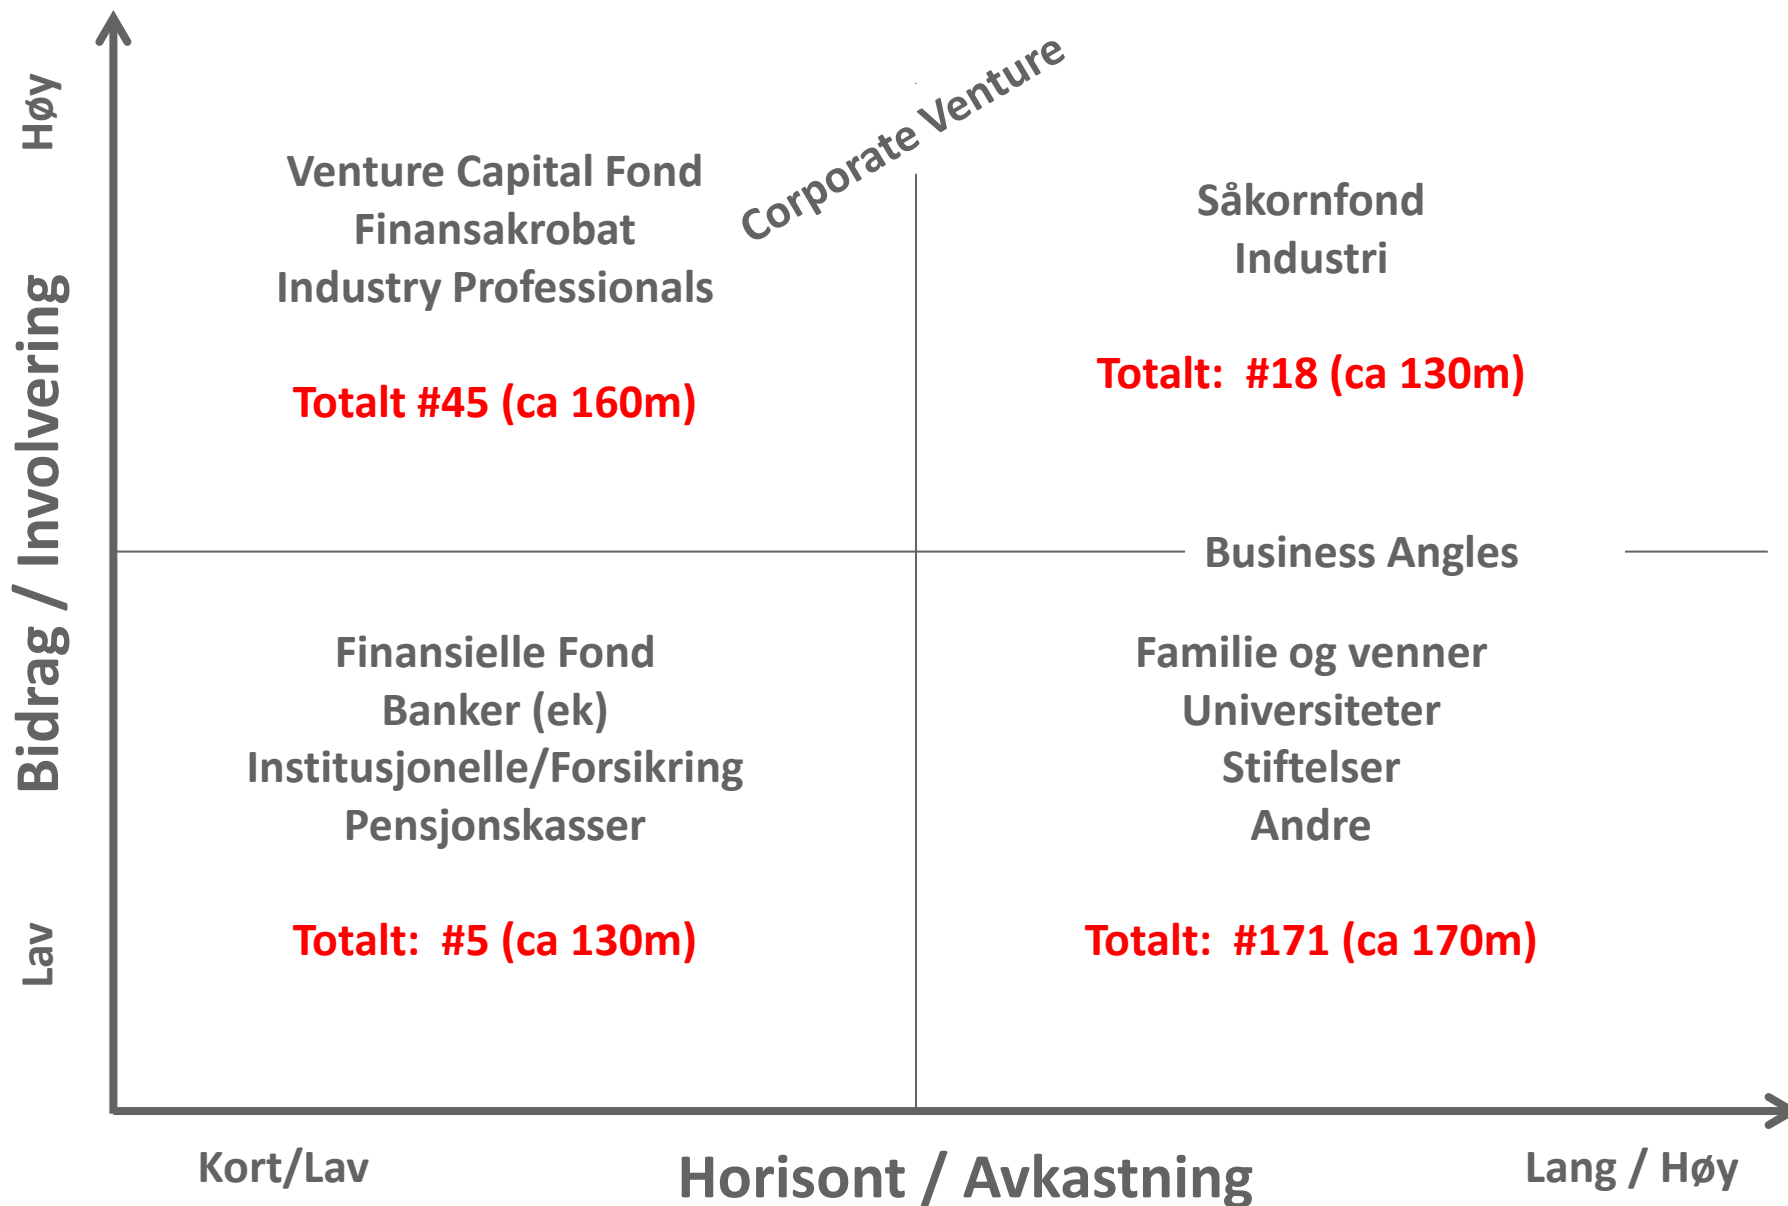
Høy

Bidrag / Involvering

Lav

Venture Capital Fond
Finansakrobat
Industry Professionals

Totalt #45 (ca 160m)

Corporate Venture

Såkornfond
Industri

Totalt: #18 (ca 130m)

Business Angles

Finansielle Fond
Banker (ek)
Institusjonelle/Forsikring
Pensjonskasser

Totalt: #5 (ca 130m)

Familie og venner
Universiteter
Stiftelser
Andre

Totalt: #171 (ca 170m)

Kort/Lav

Horisont / Avkastning

Lang / Høy